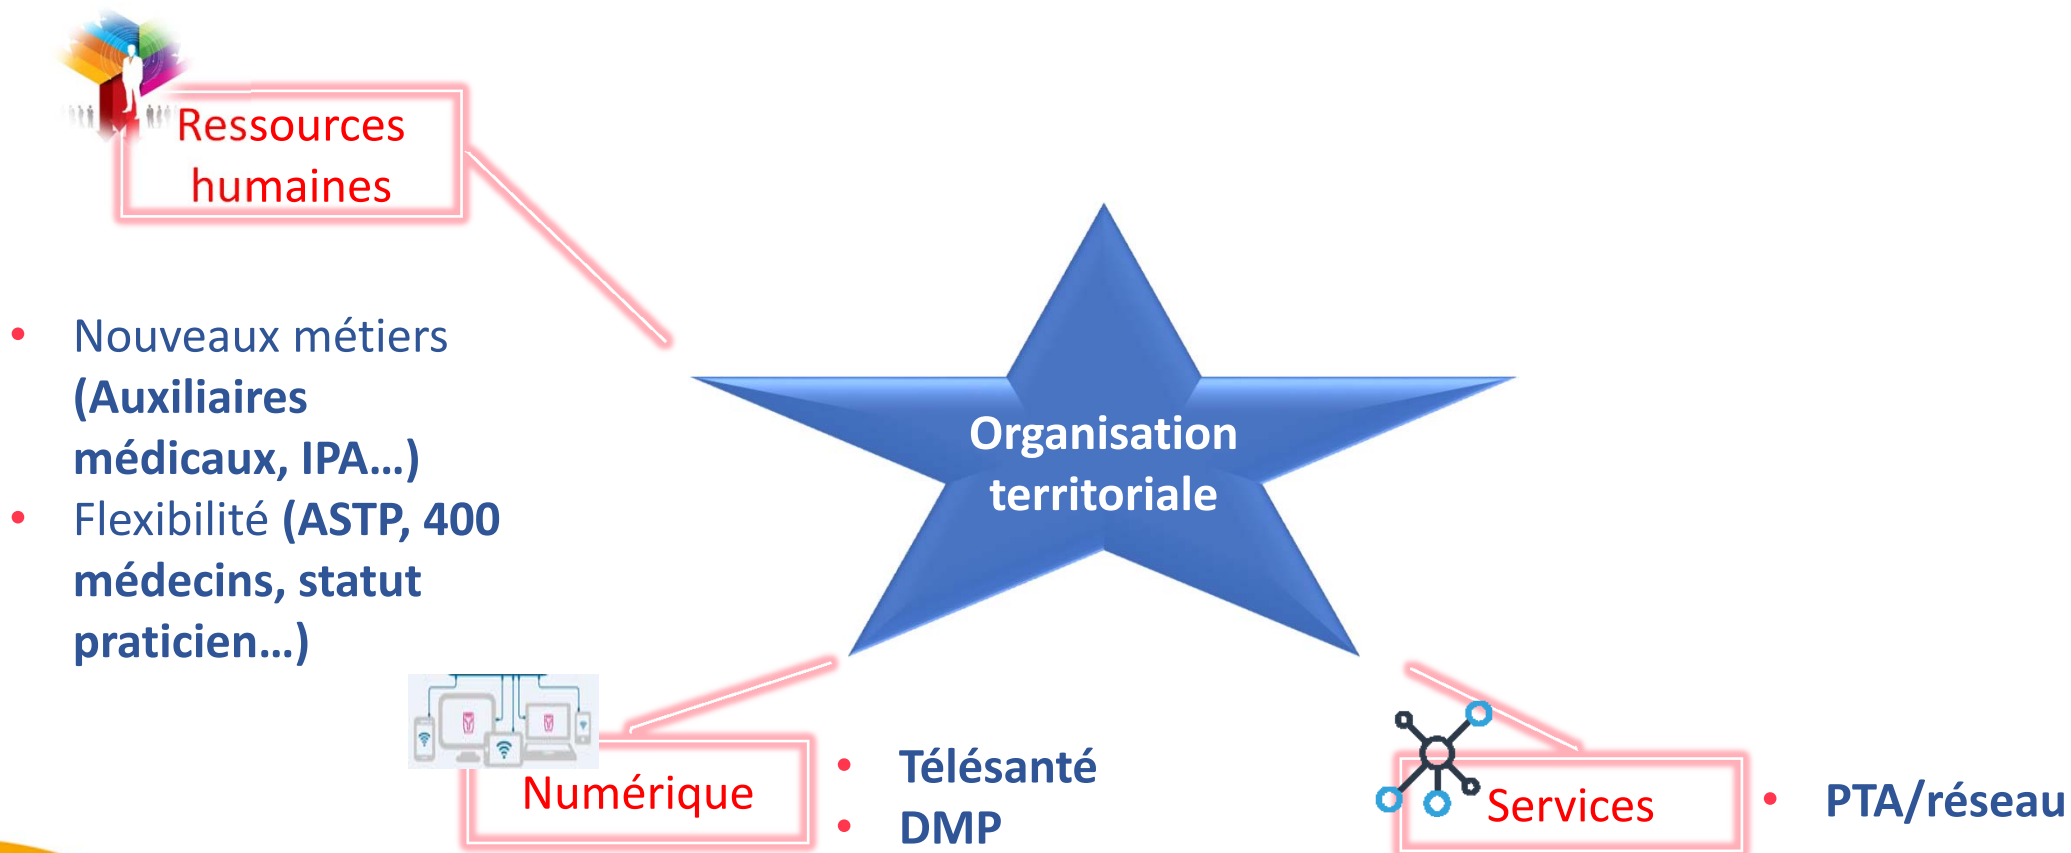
Ressources humaines

- Nouveaux métiers (Auxiliaires médicaux, IPA…)
- Flexibilité (ASTP, 400 médecins, statut praticien…)

Organisation territoriale

Numérique

- Télésanté
- DMP

Services

- PTA/réseau